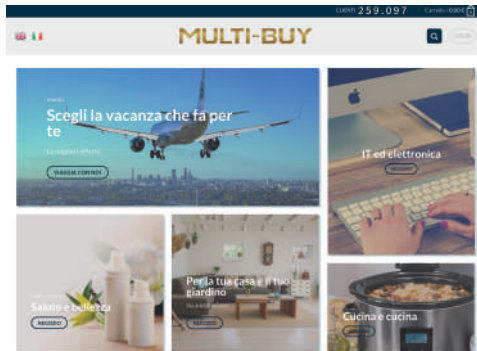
Clienti 259.097 Carrello 0,00€

MULTI-BUY

Scegli la vacanza che fa per te

Le migliori offerte

VIAGGIA CON NOI

IT ed elettronica

NEGOZIO

Salute e bellezza

NEGOZIO

Per la tua casa e il tuo giardino

NEGOZIO

Cucina e cucina

NEGOZIO